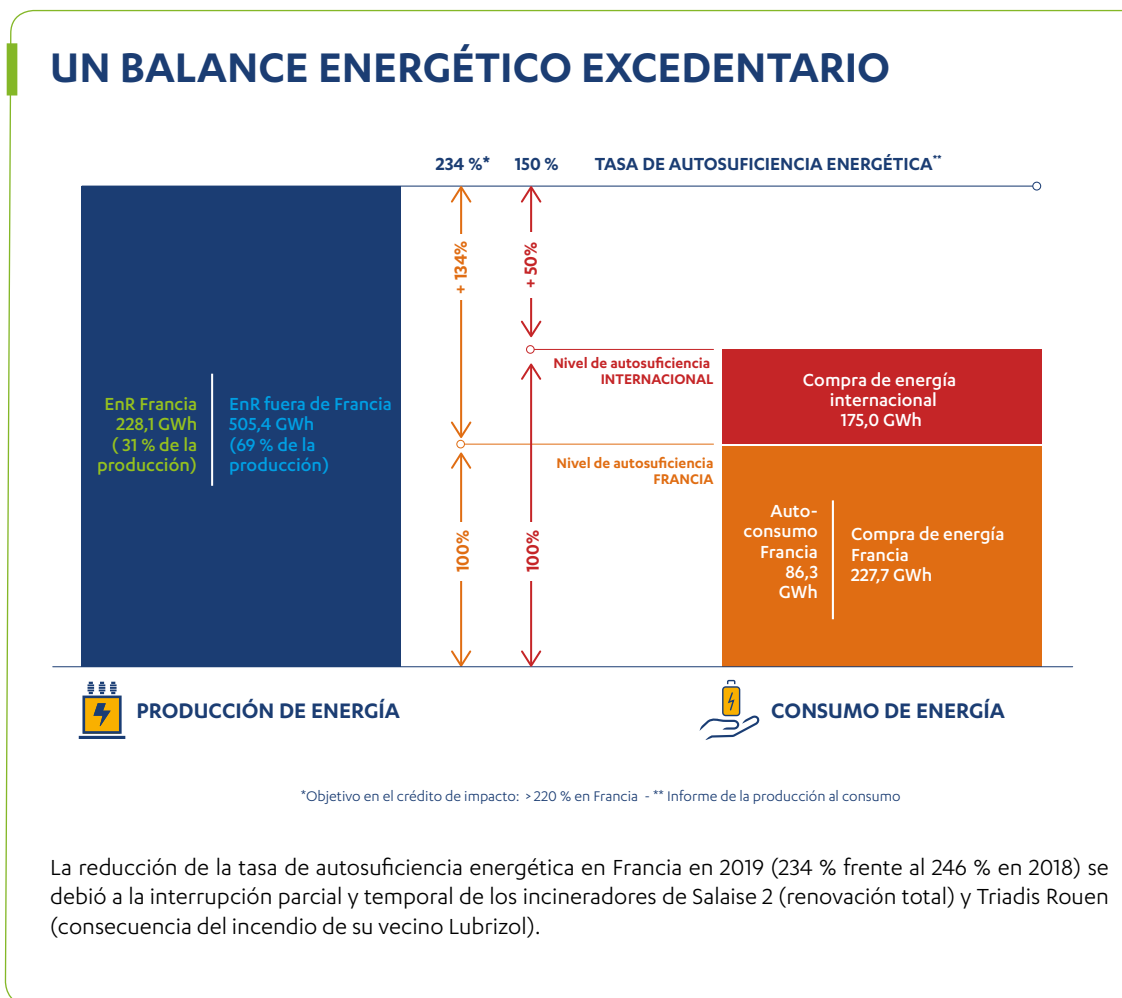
UN BALANCE ENERGÉTICO EXCEDENTARIO

234 %* 150 % TASA DE AUTOSUFICIENCIA ENERGÉTICA**

+ 134%

+ 50%

EnR Francia 228,1 GWh ( 31 % de la producción)

EnR fuera de Francia 505,4 GWh (69 % de la producción)

Nivel de autosuficiencia INTERNACIONAL

Compra de energía internacional 175,0 GWh

Nivel de autosuficiencia FRANCIA

Auto-consumo Francia 86,3 GWh

Compra de energía Francia 227,7 GWh

100%

100%

PRODUCCIÓN DE ENERGÍA

CONSUMO DE ENERGÍA

*Objetivo en el crédito de impacto: > 220 % en Francia - ** Informe de la producción al consumo

La reducción de la tasa de autosuficiencia energética en Francia en 2019 (234 % frente al 246 % en 2018) se debió a la interrupción parcial y temporal de los incineradores de Salaise 2 (renovación total) y Triadis Rouen (consecuencia del incendio de su vecino Lubrizol).